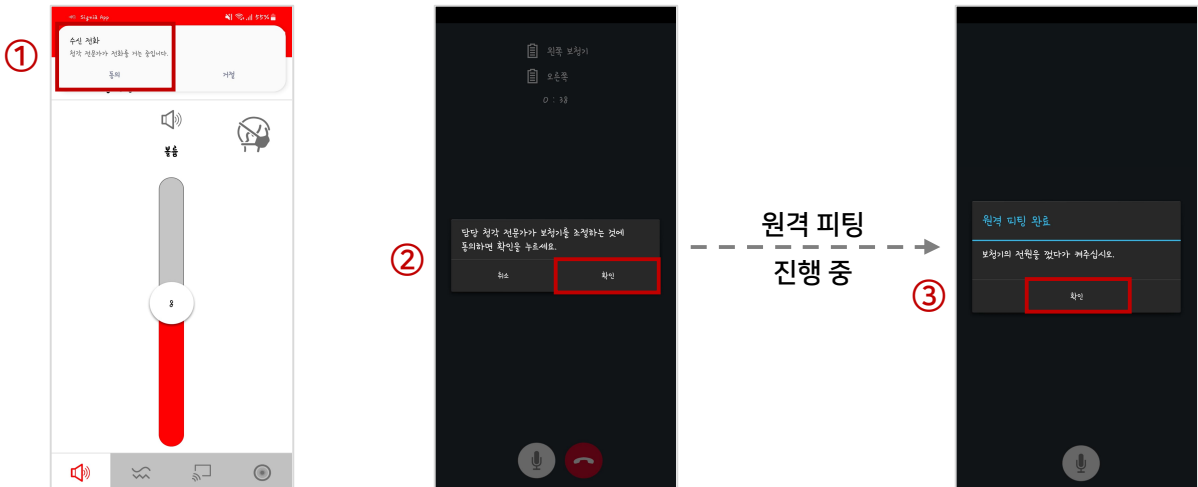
①

Signia App 55%

수신 전화
청각 전문가가 전화를 거는 중입니다.

동의

거절

볼륨

8

②

왼쪽 보청기

오른쪽

0 : 38

담당 청각 전문가가 보청기를 조정하는 것에 동의하면 확인을 누르세요.

취소

확인

원격 피팅
진행 중

③

원격 피팅 완료

보청기의 전원을 껐다가 켜주십시오.

확인